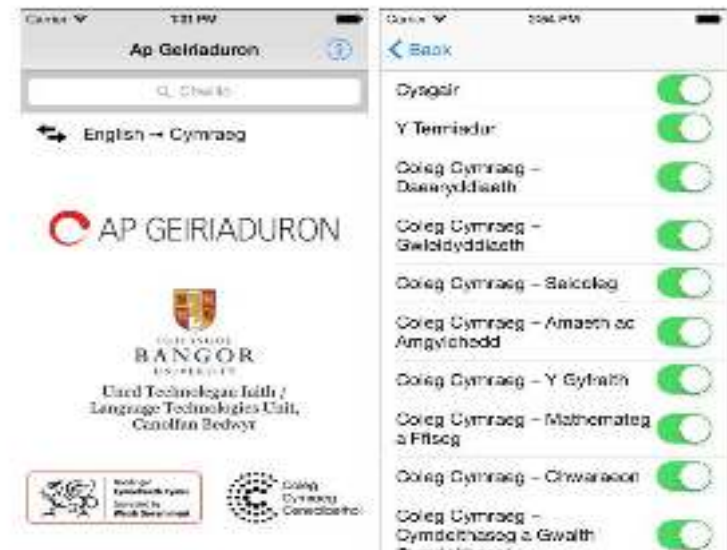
Carrier 1:31 PM

Ap Geiriaduron

Chwilio

English → Cymraeg

AP GEIRIADURON

PRIFYSGOL
BANGOR
UNIVERSITY

Uned Technolegau Iaith / Language Technologies Unit, Canolfan Bedwyr

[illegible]

Coleg Cymraeg Cenedlaethol

Carrier 3:56 PM

Back

Cysgair

Y Termiadur

Coleg Cymraeg – Daearyddiaeth

Coleg Cymraeg – Gwleidyddiaeth

Coleg Cymraeg – Seicoleg

Coleg Cymraeg – Amaeth ac Amgylchedd

Coleg Cymraeg – Y Gyfraith

Coleg Cymraeg – Mathemateg a Ffiseg

Coleg Cymraeg – Chwaraeon

Coleg Cymraeg – Cymdeithaseg a Gwaith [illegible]